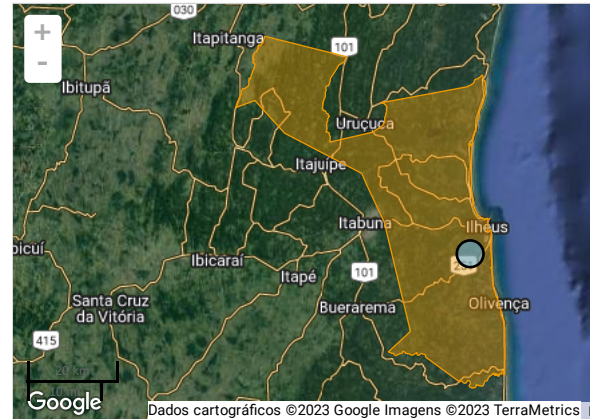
030
+
-
Itapitanga
101
Ibitupã
Uruçuca
Itajuípe
Itabuna
Ilhéus
Ibicuí
Ibicaraí
Itapé
101
Olivença
Santa Cruz da Vitória
415
Buerarema
20 km
Google
Dados cartográficos ©2023 Google Imagens ©2023 TerraMetrics